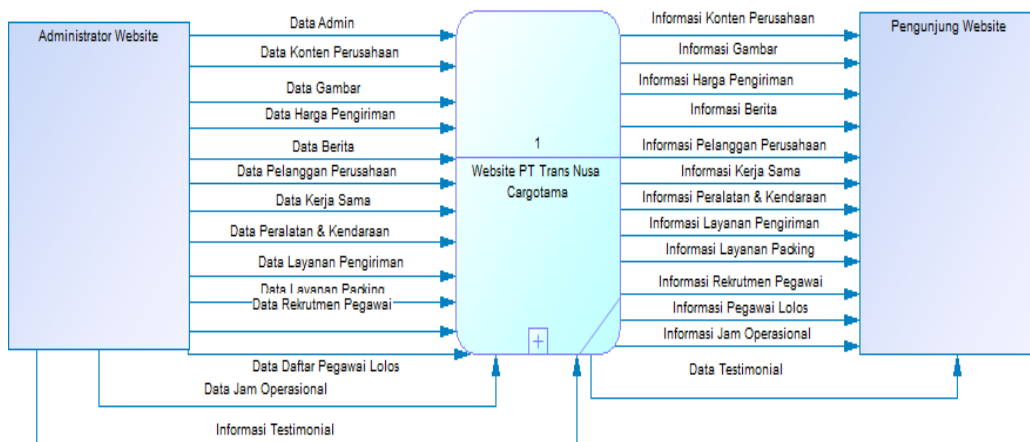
Administrator Website

Data Admin
Data Konten Perusahaan
Data Gambar
Data Harga Pengiriman
Data Berita
Data Pelanggan Perusahaan
Data Kerja Sama
Data Peralatan & Kendaraan
Data Layanan Pengiriman
Data Layanan Packing
Data Rekrutmen Pegawai
Data Daftar Pegawai Lolos
Data Jam Operasional
Informasi Testimonial

1

Website PT Trans Nusa Cargotama

Informasi Konten Perusahaan
Informasi Gambar
Informasi Harga Pengiriman
Informasi Berita
Informasi Pelanggan Perusahaan
Informasi Kerja Sama
Informasi Peralatan & Kendaraan
Informasi Layanan Pengiriman
Informasi Layanan Packing
Informasi Rekrutmen Pegawai
Informasi Pegawai Lolos
Informasi Jam Operasional
Data Testimonial

Pengunjung Website